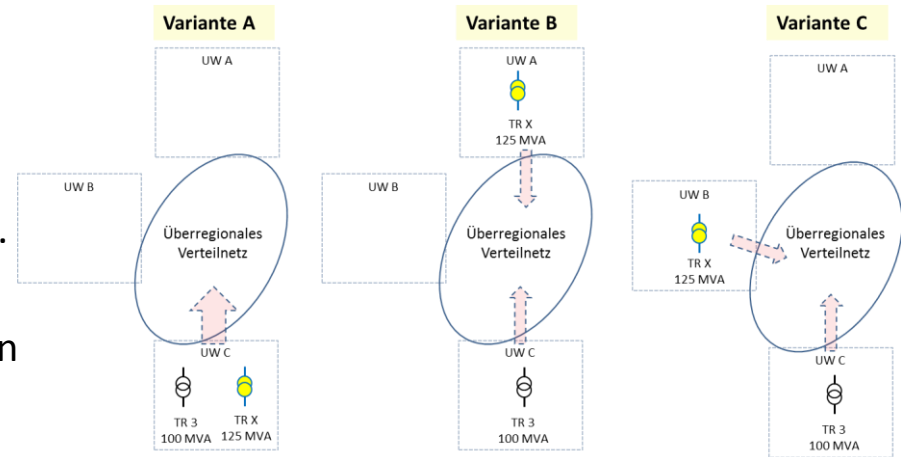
Variante A

UW A

UW B

Überregionales Verteilnetz

UW C

TR 3 100 MVA

TR X 125 MVA

Variante B

UW A

TR X 125 MVA

UW B

Überregionales Verteilnetz

UW C

TR 3 100 MVA

Variante C

UW A

UW B

TR X 125 MVA

Überregionales Verteilnetz

UW C

TR 3 100 MVA

.

n